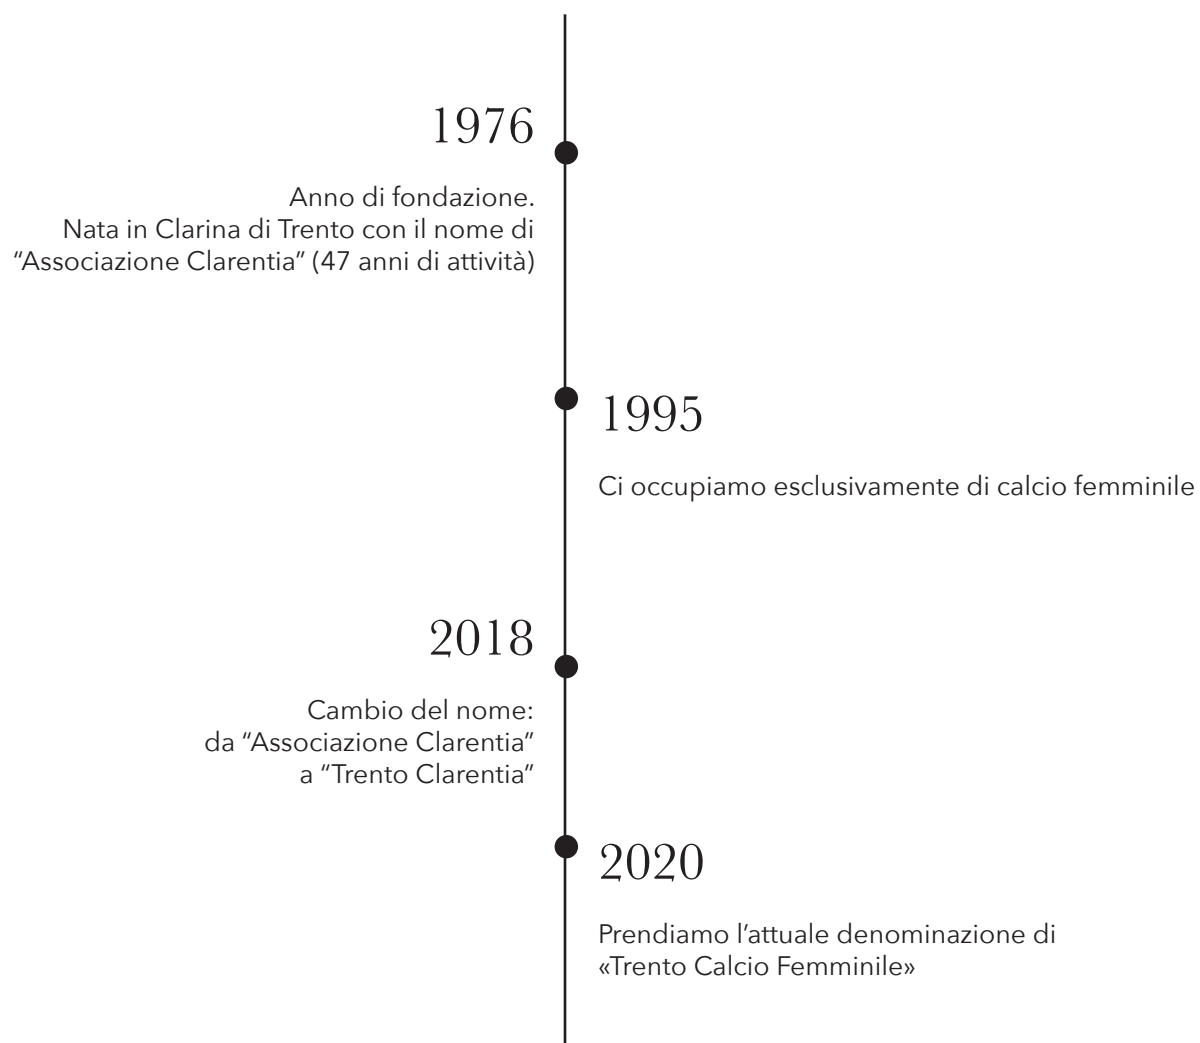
1976

Anno di fondazione.
Nata in Clarina di Trento con il nome di "Associazione Clarentia" (47 anni di attività)

1995

Ci occupiamo esclusivamente di calcio femminile

2018

Cambio del nome:
da "Associazione Clarentia"
a "Trento Clarentia"

2020

Prendiamo l'attuale denominazione di «Trento Calcio Femminile»